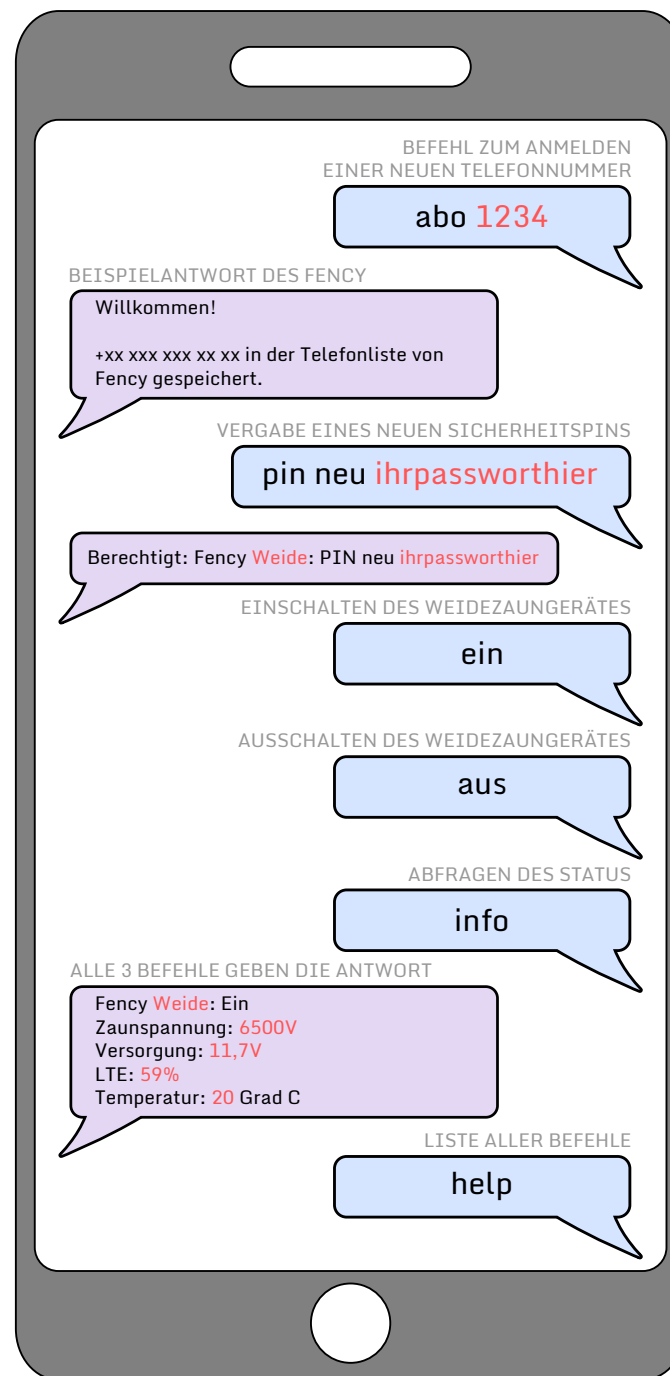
BEFEHL ZUM ANMELDEN
EINER NEUEN TELEFONNUMMER

abo 1234

BEISPIELANTWORT DES FENCY

Willkommen!

+xx xxx xxx xx xx in der Telefonliste von Fency gespeichert.

VERGABE EINES NEUEN SICHERHEITSPINS

pin neu ihrpassworthier

Berechtigt: Fency Weide: PIN neu ihrpassworthier

EINSCHALTEN DES WEIDEZAUNGERÄTES

ein

AUSSCHALTEN DES WEIDEZAUNGERÄTES

aus

ABFRAGEN DES STATUS

info

ALLE 3 BEFEHLE GEBEN DIE ANTWORT

Fency Weide: Ein
Zaunspannung: 6500V
Versorgung: 11,7V
LTE: 59%
Temperatur: 20 Grad C

LISTE ALLER BEFEHLE

help